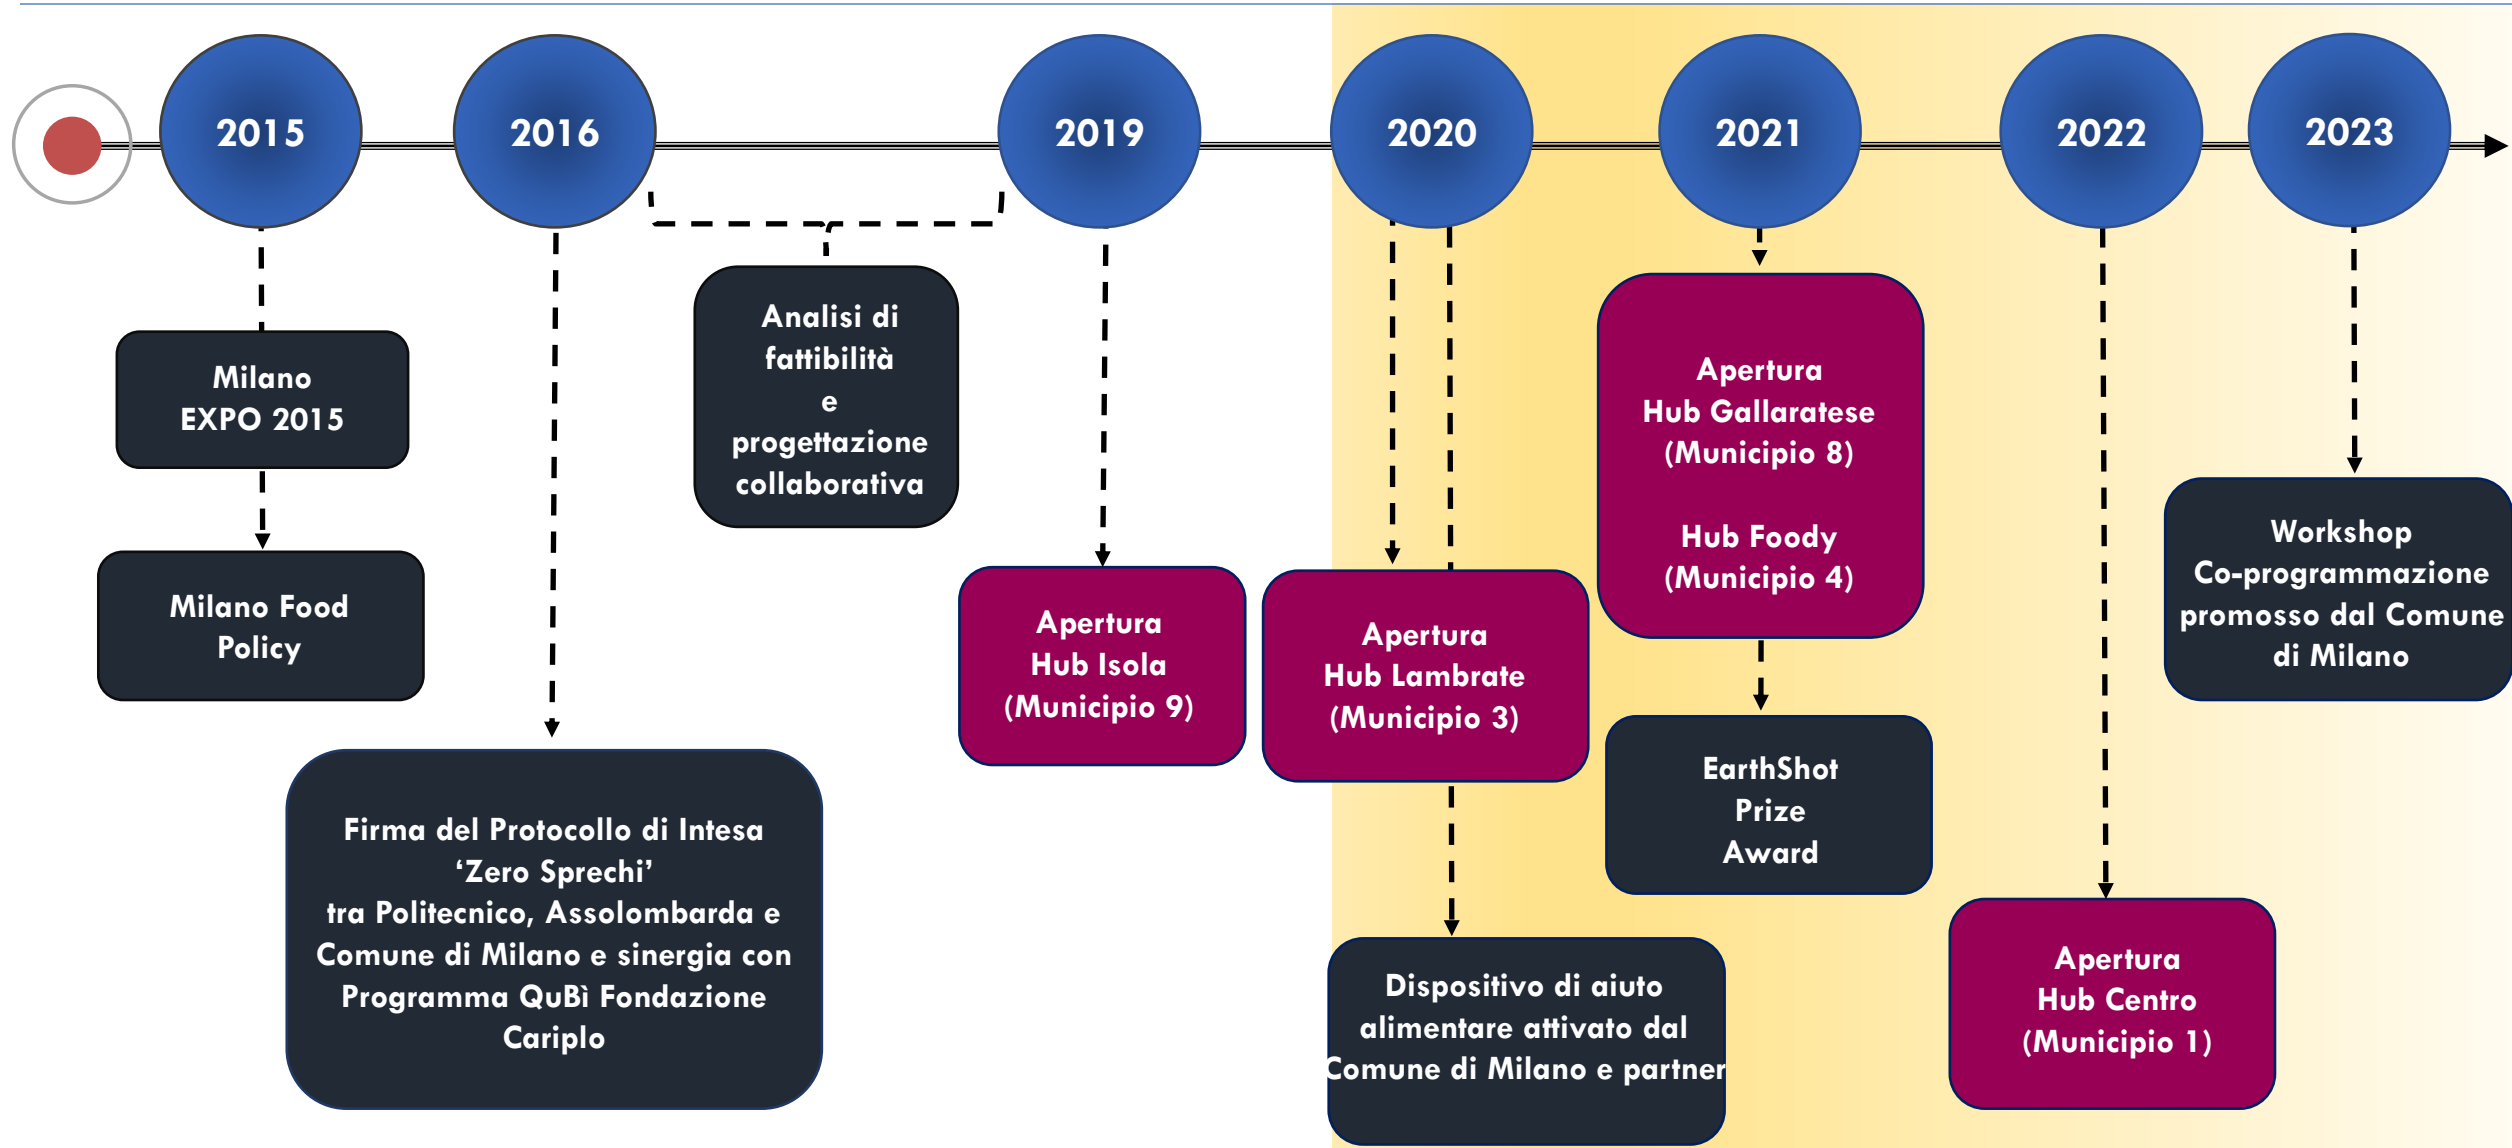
2015

2016

2019

2020

2021

2022

2023

Milano EXPO 2015

Milano Food Policy

Firma del Protocollo di Intesa 'Zero Sprechi' tra Politecnico, Assolombarda e Comune di Milano e sinergia con Programma QuBì Fondazione Cariplo

Analisi di fattibilità e progettazione collaborativa

Apertura Hub Isola (Municipio 9)

Apertura Hub Lambrate (Municipio 3)

Dispositivo di aiuto alimentare attivato dal Comune di Milano e partner

Apertura Hub Gallaratese (Municipio 8)

Hub Foody (Municipio 4)

EarthShot Prize Award

Apertura Hub Centro (Municipio 1)

Workshop Co-programmazione promosso dal Comune di Milano